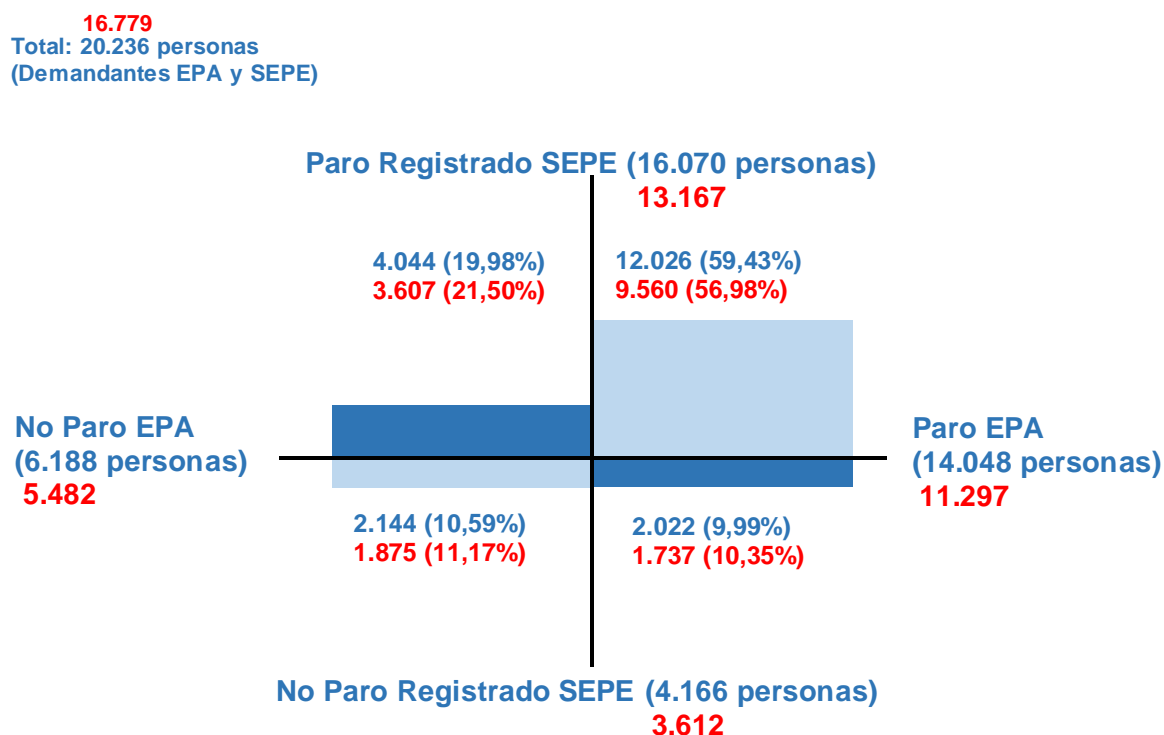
16.779
Total: 20.236 personas
(Demandantes EPA y SEPE)

Paro Registrado SEPE (16.070 personas)
13.167

4.044 (19,98%)
3.607 (21,50%)

12.026 (59,43%)
9.560 (56,98%)

No Paro EPA
(6.188 personas)
5.482

Paro EPA
(14.048 personas)
11.297

2.144 (10,59%)
1.875 (11,17%)

2.022 (9,99%)
1.737 (10,35%)

No Paro Registrado SEPE (4.166 personas)
3.612